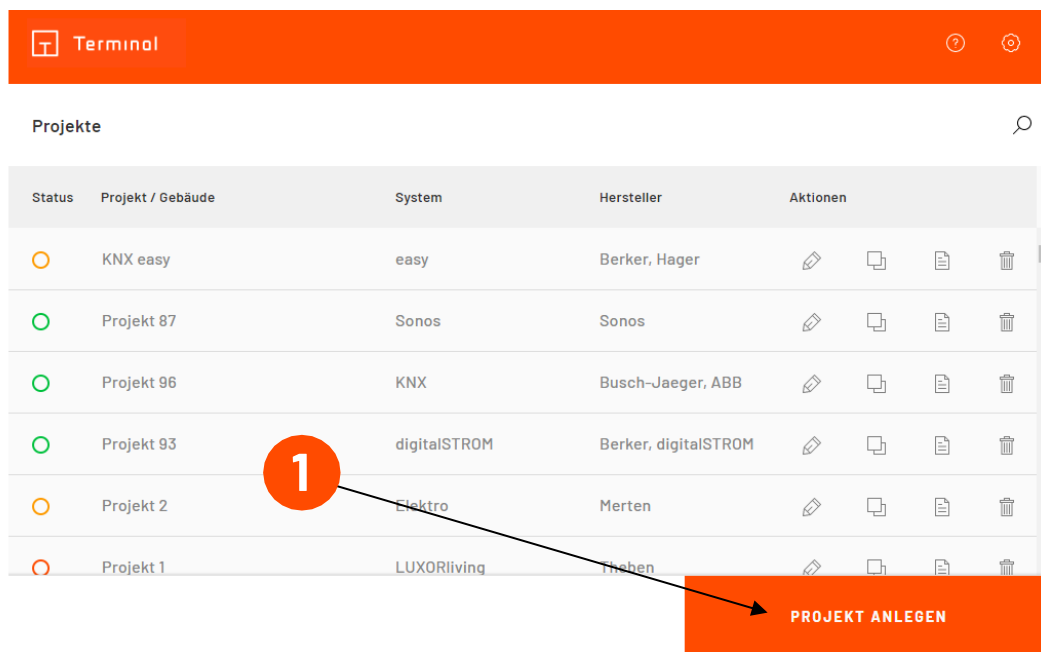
Terminal

Projekte

| Status | Projekt / Gebäude | System | Hersteller | Aktionen |
|---|---|---|---|---|
| | KNX easy | easy | Berker, Hager | |
| | Projekt 87 | Sonos | Sonos | |
| | Projekt 96 | KNX | Busch-Jaeger, ABB | |
| | Projekt 93 | digitalSTROM | Berker, digitalSTROM | |
| | Projekt 2 | Elektro | Merten | |
| | Projekt 1 | LUXORliving | Theben | |

1

PROJEKT ANLEGEN